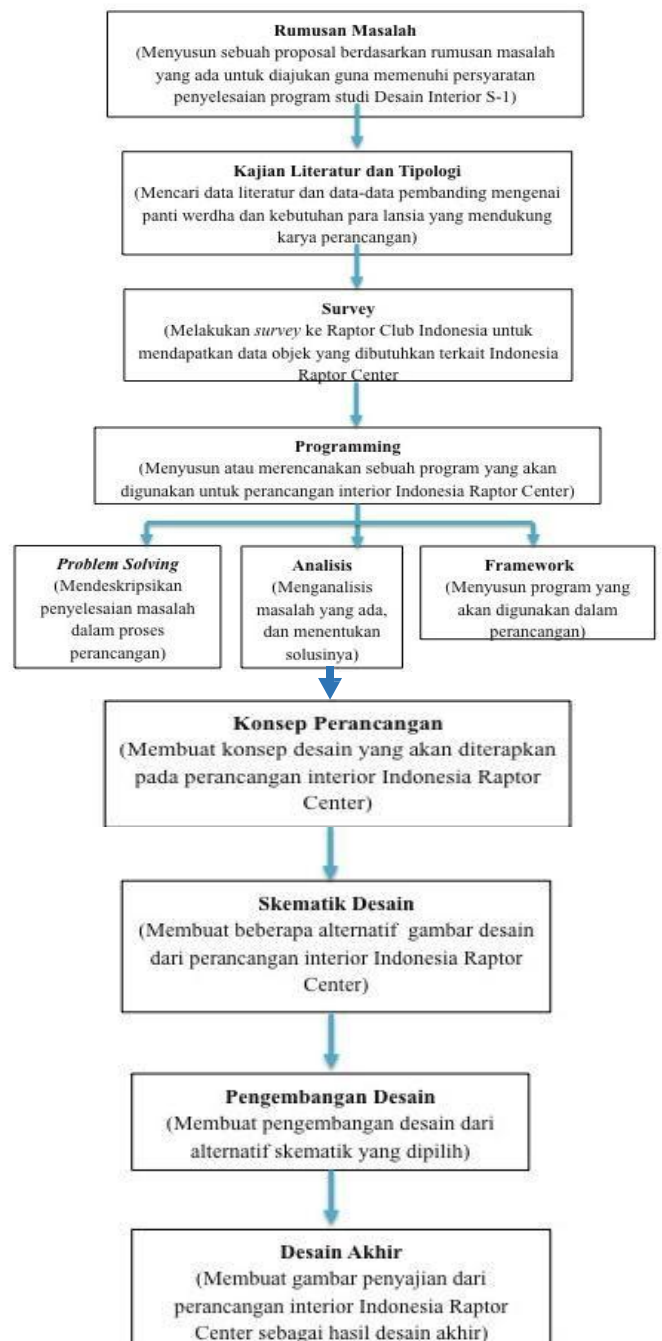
Rumusan Masalah
(Menyusun sebuah proposal berdasarkan rumusan masalah yang ada untuk diajukan guna memenuhi persyaratan penyelesaian program studi Desain Interior S-1)

Kajian Literatur dan Tipologi
(Mencari data literatur dan data-data pembanding mengenai panti werdha dan kebutuhan para lansia yang mendukung karya perancangan)

Survey
(Melakukan survey ke Raptor Club Indonesia untuk mendapatkan data objek yang dibutuhkan terkait Indonesia Raptor Center

Programming
(Menyusun atau merencanakan sebuah program yang akan digunakan untuk perancangan interior Indonesia Raptor Center)

Problem Solving
(Mendeskripsikan penyelesaian masalah dalam proses perancangan)

Analisis
(Menganalisis masalah yang ada, dan menentukan solusinya)

Framework
(Menyusun program yang akan digunakan dalam perancangan)

Konsep Perancangan
(Membuat konsep desain yang akan diterapkan pada perancangan interior Indonesia Raptor Center)

Skematik Desain
(Membuat beberapa alternatif gambar desain dari perancangan interior Indonesia Raptor Center)

Pengembangan Desain
(Membuat pengembangan desain dari alternatif skematik yang dipilih)

Desain Akhir
(Membuat gambar penyajian dari perancangan interior Indonesia Raptor Center sebagai hasil desain akhir)